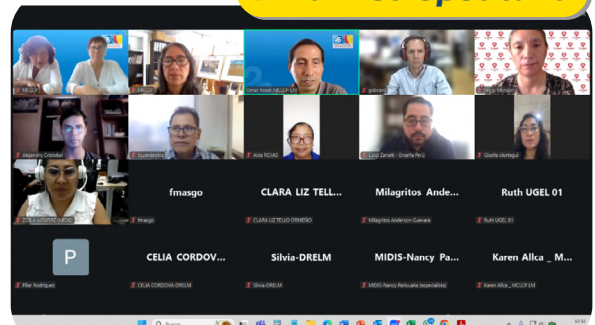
MCLCP
MCLCP
Omar Rivas_MCLCP LM
gobierno
Alejandro Cristobal
Escandestra
Aida ROJAS
Luigi Zanatti - Enseña Perú
Gisella olortegui
fmasgo
CLARA LIZ TELL...
Milagritos Ande...
Ruth UGEL 01
fmasgo
CLARA LIZ TELLO ORMEÑO
Milagritos Anderson Guevara
Ruth UGEL 01
P
CELIA CORDOV...
Silvia-DRELM
MIDIS-Nancy Pa...
Karen Allca _ M...
Pilar Rodriguez
CELIA CORDOVA-DRELM
Silvia-DRELM
MIDIS-Nancy Pariguana (especialista)
Karen Allca _ MCLCP LM
Buscar